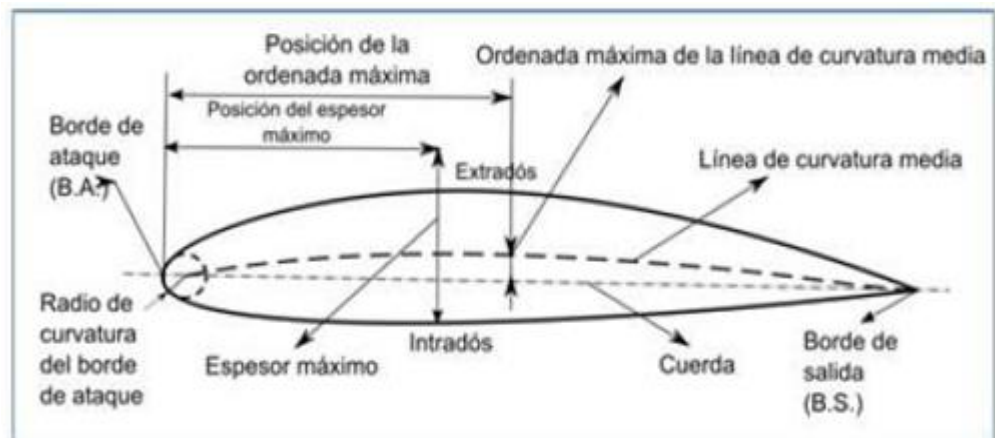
Posición de la ordenada máxima

Ordenada máxima de la línea de curvatura media

Posición del espesor máximo

Borde de ataque (B.A.)

Extradós

Línea de curvatura media

Radio de curvatura del borde de ataque

Espesor máximo

Intradós

Cuerda

Borde de salida (B.S.)